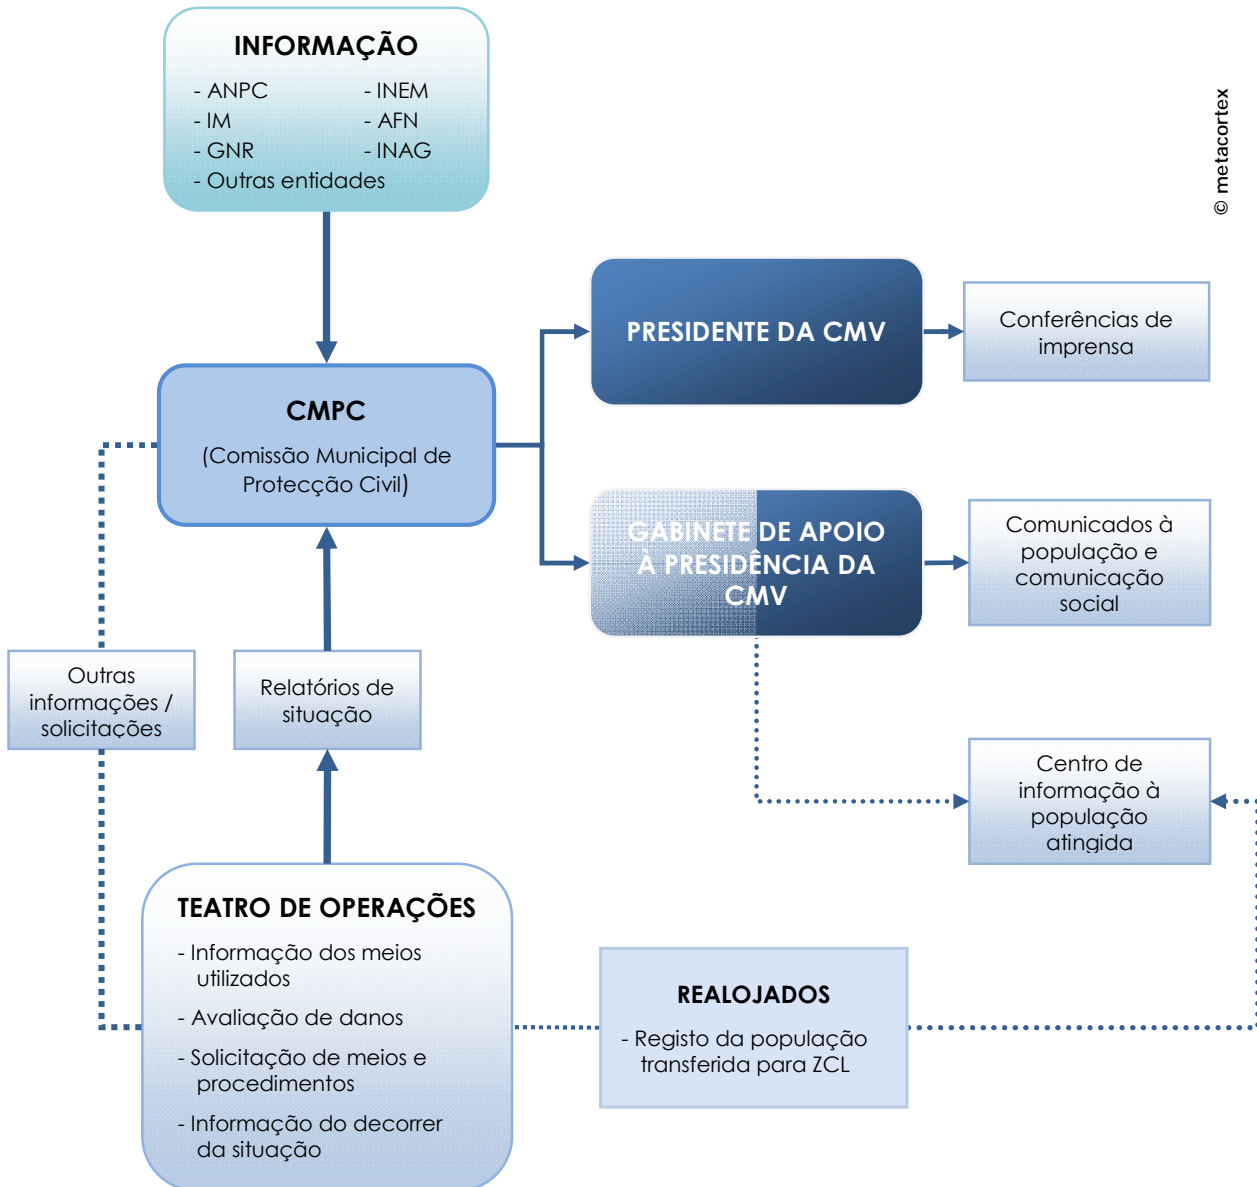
INFORMAÇÃO

- ANPC
- IM
- GNR
- Outras entidades

- INEM
- AFN
- INAG

© metacortex

PRESIDENTE DA CMV

Conferências de imprensa

CMPC

(Comissão Municipal de Protecção Civil)

GABINETE DE APOIO À PRESIDÊNCIA DA CMV

Comunicados à população e comunicação social

Outras informações / solicitações

Relatórios de situação

Centro de informação à população atingida

TEATRO DE OPERAÇÕES

- Informação dos meios utilizados
- Avaliação de danos
- Solicitação de meios e procedimentos
- Informação do decorrer da situação

REALOJADOS

- Registo da população transferida para ZCL